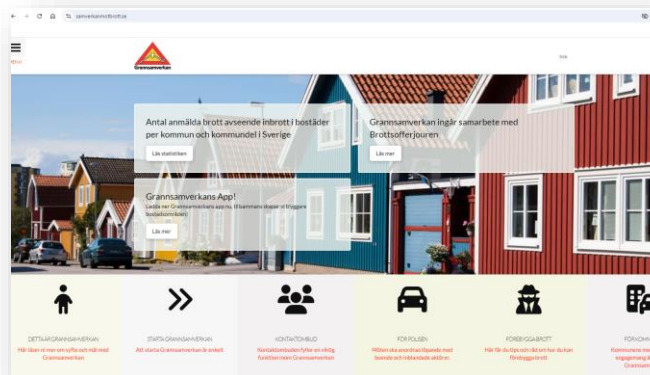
samverkanmotbrott.se

Meny

Grannsamverkan

Sök

Antal anmälda brott avseende inbrott i bostäder per kommun och kommundel i Sverige

Läs statistiken

Grannsamverkan ingår samarbete med Brottsofferjouren

Läs mer

Grannsamverkans App!

Ladda ner Grannsamverkans app nu, till kommuners skapar ett tryggare bostadsområde!

Läs mer

DETTA ÄR GRANNSAMVERKAN

Här läser ni mer om syfte och mål med Grannsamverkan

STARTA GRANNSAMVERKAN

Att starta Grannsamverkan är enkelt.

KONTAKTOMBUD

Kontaktombuden fyller en viktig funktion inom Grannsamverkan

FÖR POLISEN

Målen ska användas löpande med boende och hållandade aktörer.

FÖREBYGGA BROTT

Här får du tips och råd om hur du kan förebygga brott

FÖR KOMM

Kommunerna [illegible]

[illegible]

Grannsam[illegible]